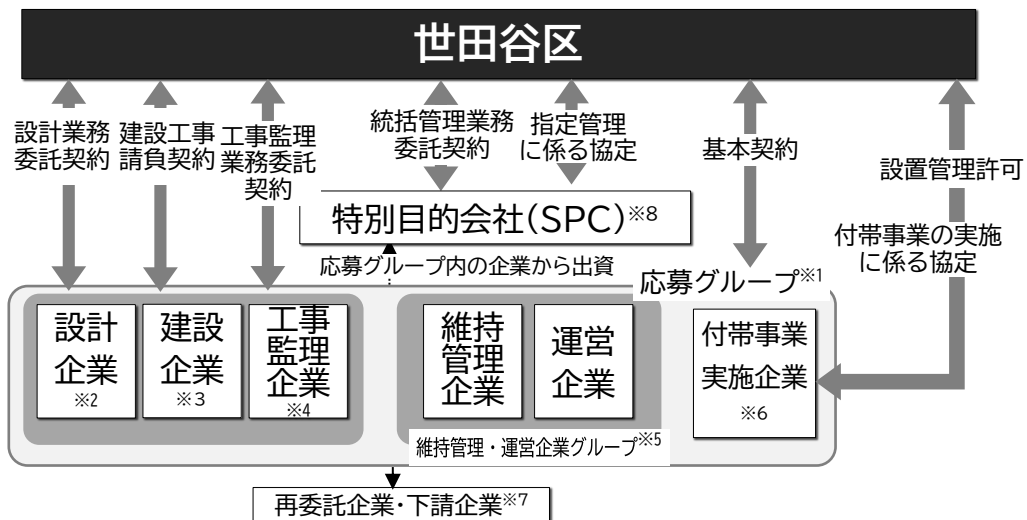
世田谷区

設計業務委託契約

建設工事請負契約

工事監理業務委託契約

統括管理業務委託契約

指定管理に係る協定

基本契約

設置管理許可

付帯事業の実施に係る協定

特別目的会社(SPC)※8

応募グループ内の企業から出資

応募グループ※1

設計企業 ※2

建設企業 ※3

工事監理企業 ※4

維持管理企業

運営企業

維持管理・運営企業グループ※5

付帯事業実施企業 ※6

再委託企業・下請企業※7